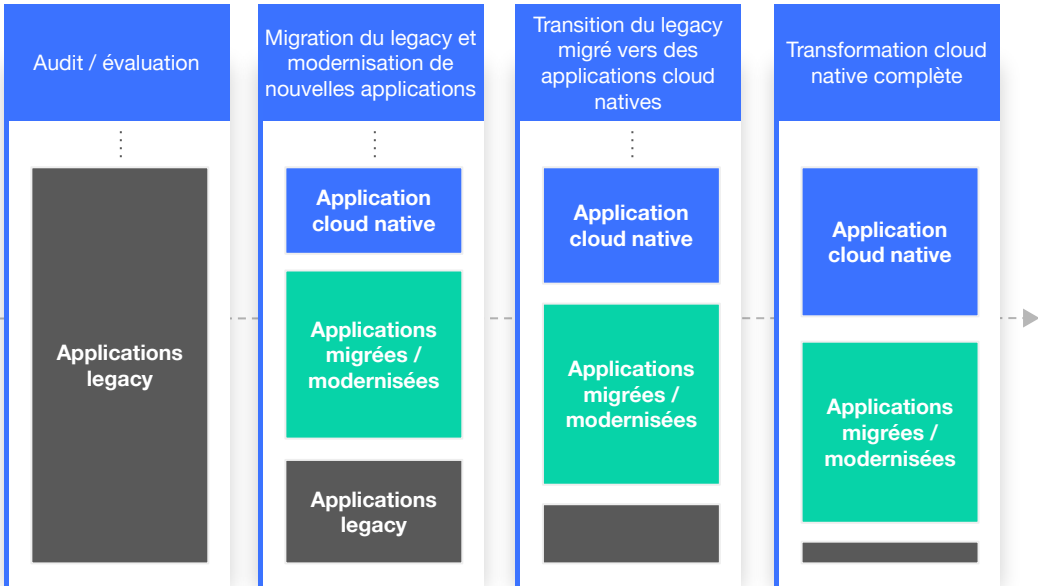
Audit / évaluation

Applications legacy

Migration du legacy et modernisation de nouvelles applications

Application cloud native

Applications migrées / modernisées

Applications legacy

Transition du legacy migré vers des applications cloud natives

Application cloud native

Applications migrées / modernisées

Transformation cloud native complète

Application cloud native

Applications migrées / modernisées